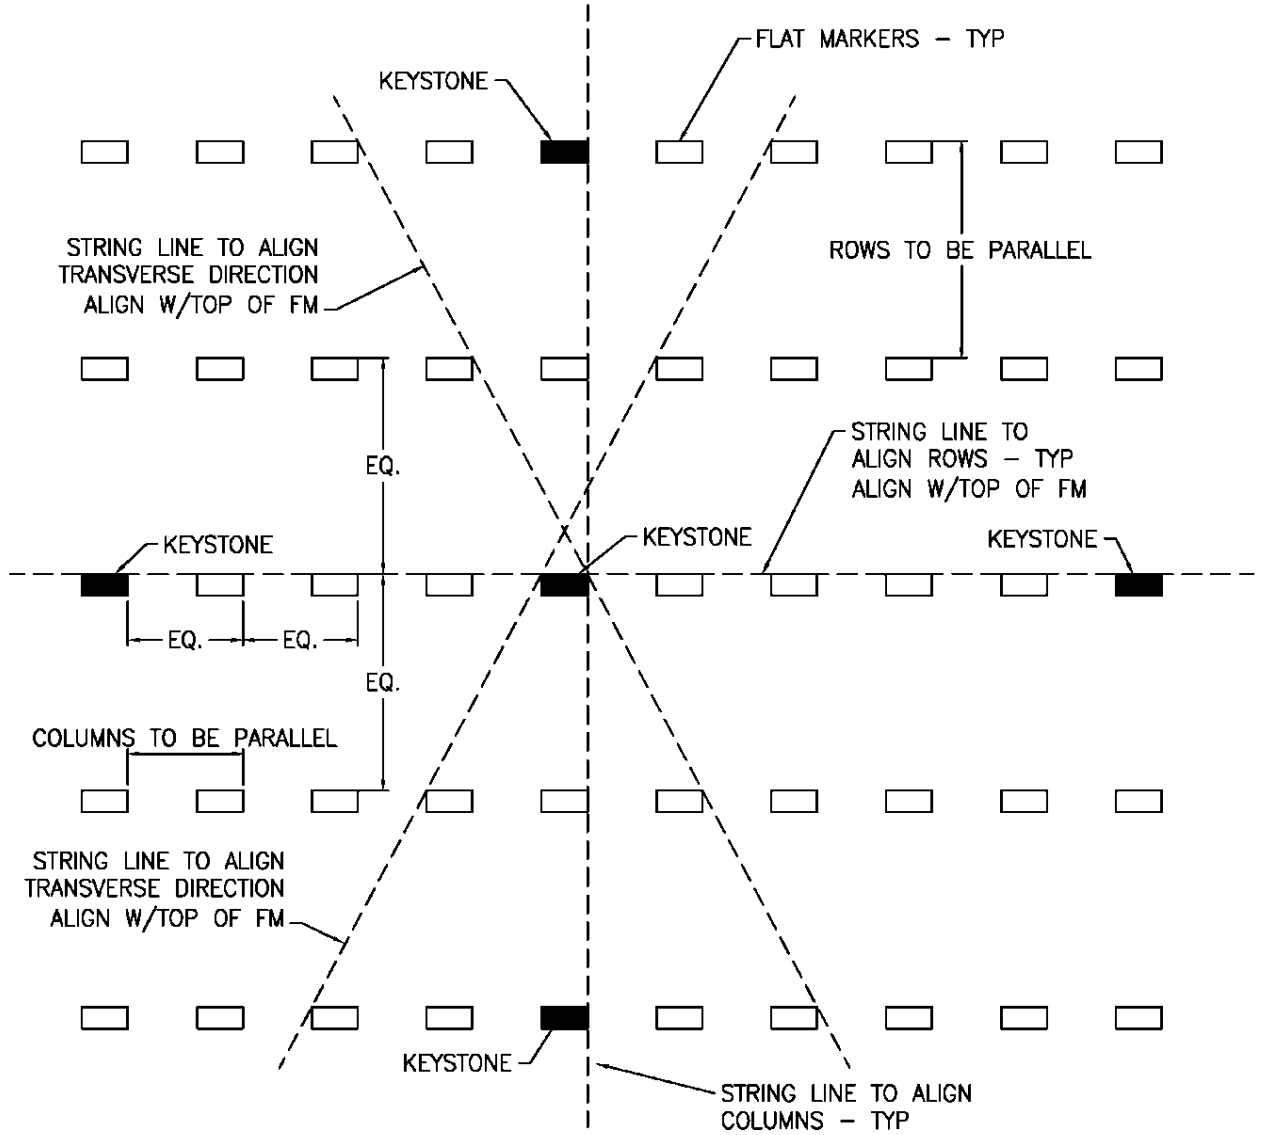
FLAT MARKERS – TYP

KEYSTONE

STRING LINE TO ALIGN TRANSVERSE DIRECTION ALIGN W/TOP OF FM

ROWS TO BE PARALLEL

EQ.

STRING LINE TO ALIGN ROWS – TYP ALIGN W/TOP OF FM

KEYSTONE

KEYSTONE

KEYSTONE

EQ.

EQ.

EQ.

COLUMNS TO BE PARALLEL

STRING LINE TO ALIGN TRANSVERSE DIRECTION ALIGN W/TOP OF FM

KEYSTONE

STRING LINE TO ALIGN COLUMNS – TYP